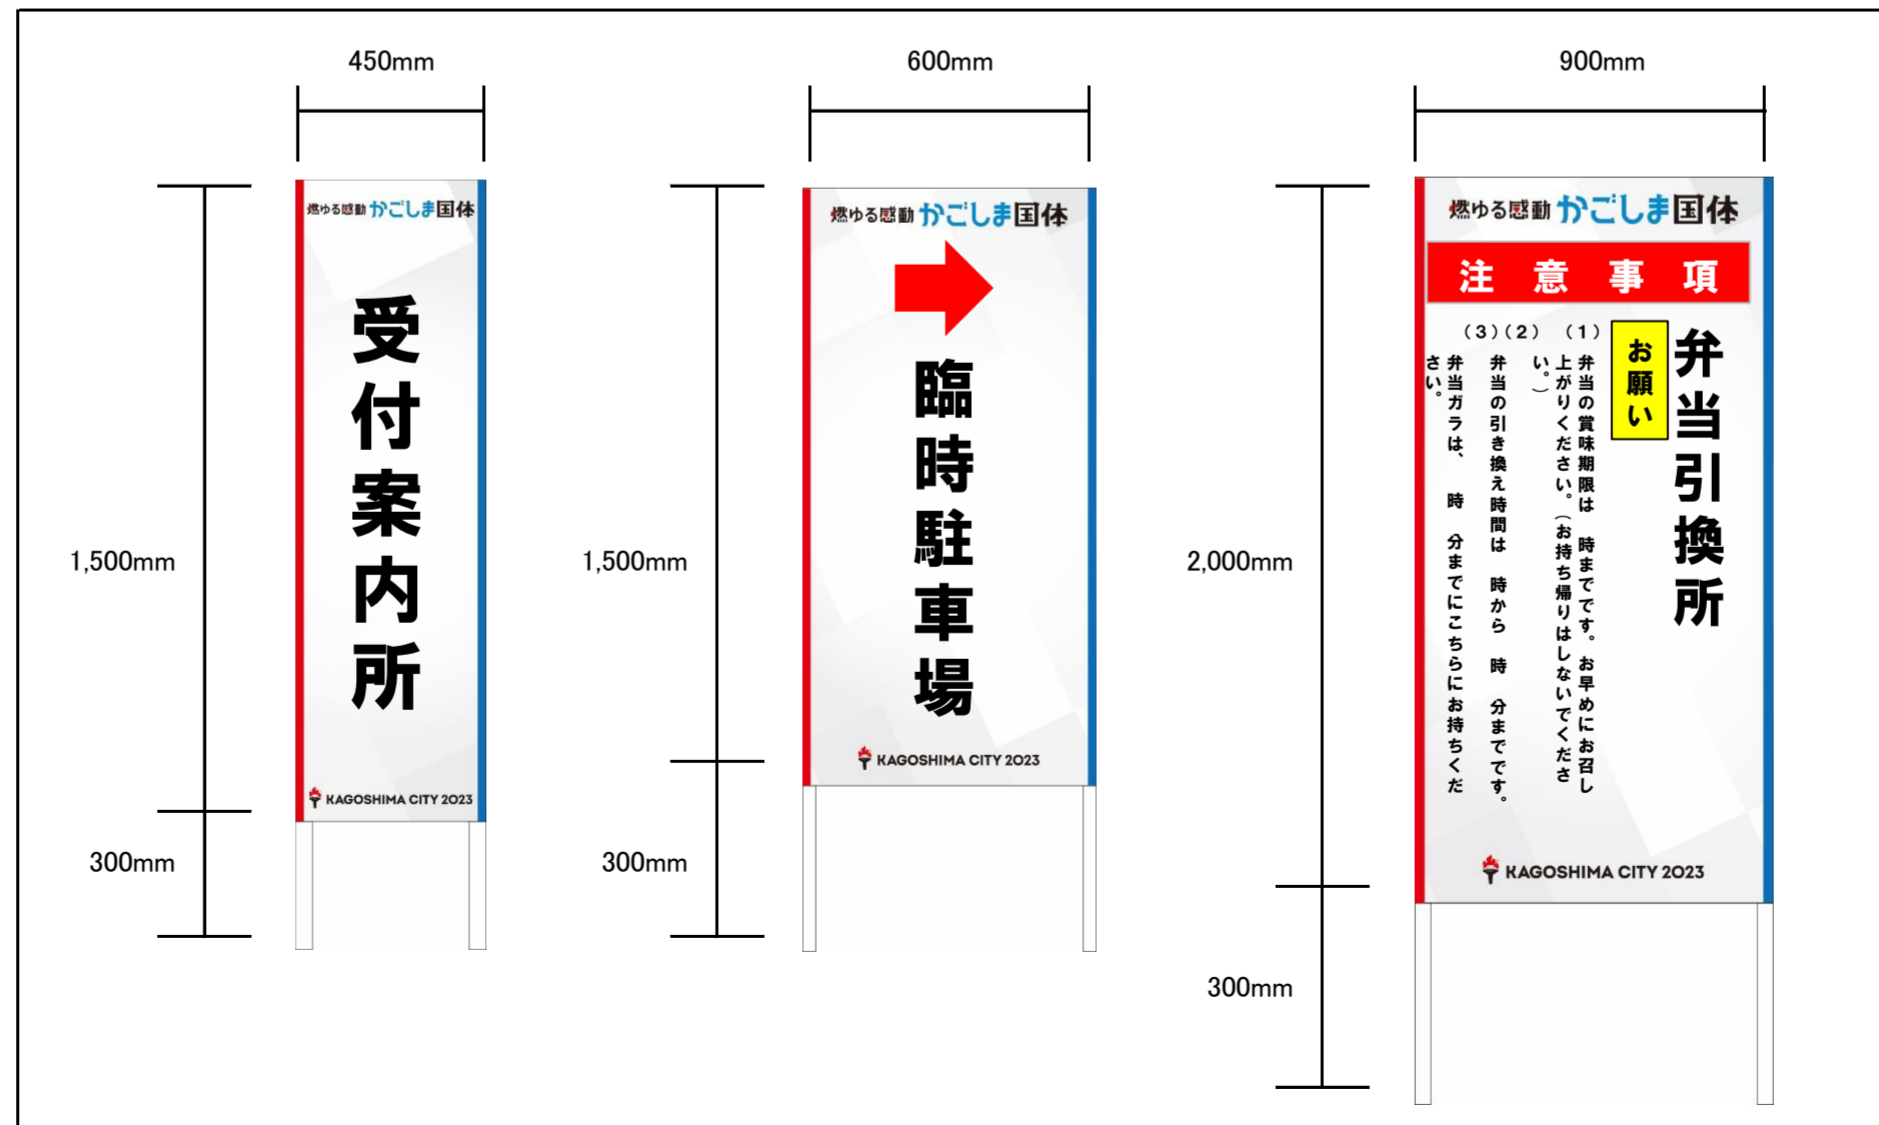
450mm

1,500mm

300mm

燃ゆる感動 かごしま国体

受付案内所

KAGOSHIMA CITY 2023

600mm

1,500mm

300mm

燃ゆる感動 かごしま国体

臨時駐車場

KAGOSHIMA CITY 2023

900mm

2,000mm

300mm

燃ゆる感動 かごしま国体

注　意　事　項

弁当引換所

お願い

（1）弁当の賞味期限は　時までです。お早めにお召し上がりください。（お持ち帰りはしないでください。）

（2）弁当の引き換え時間は　時から　時　分までです。

（3）弁当ガラは、　時　分までにこちらにお持ちください。

KAGOSHIMA CITY 2023